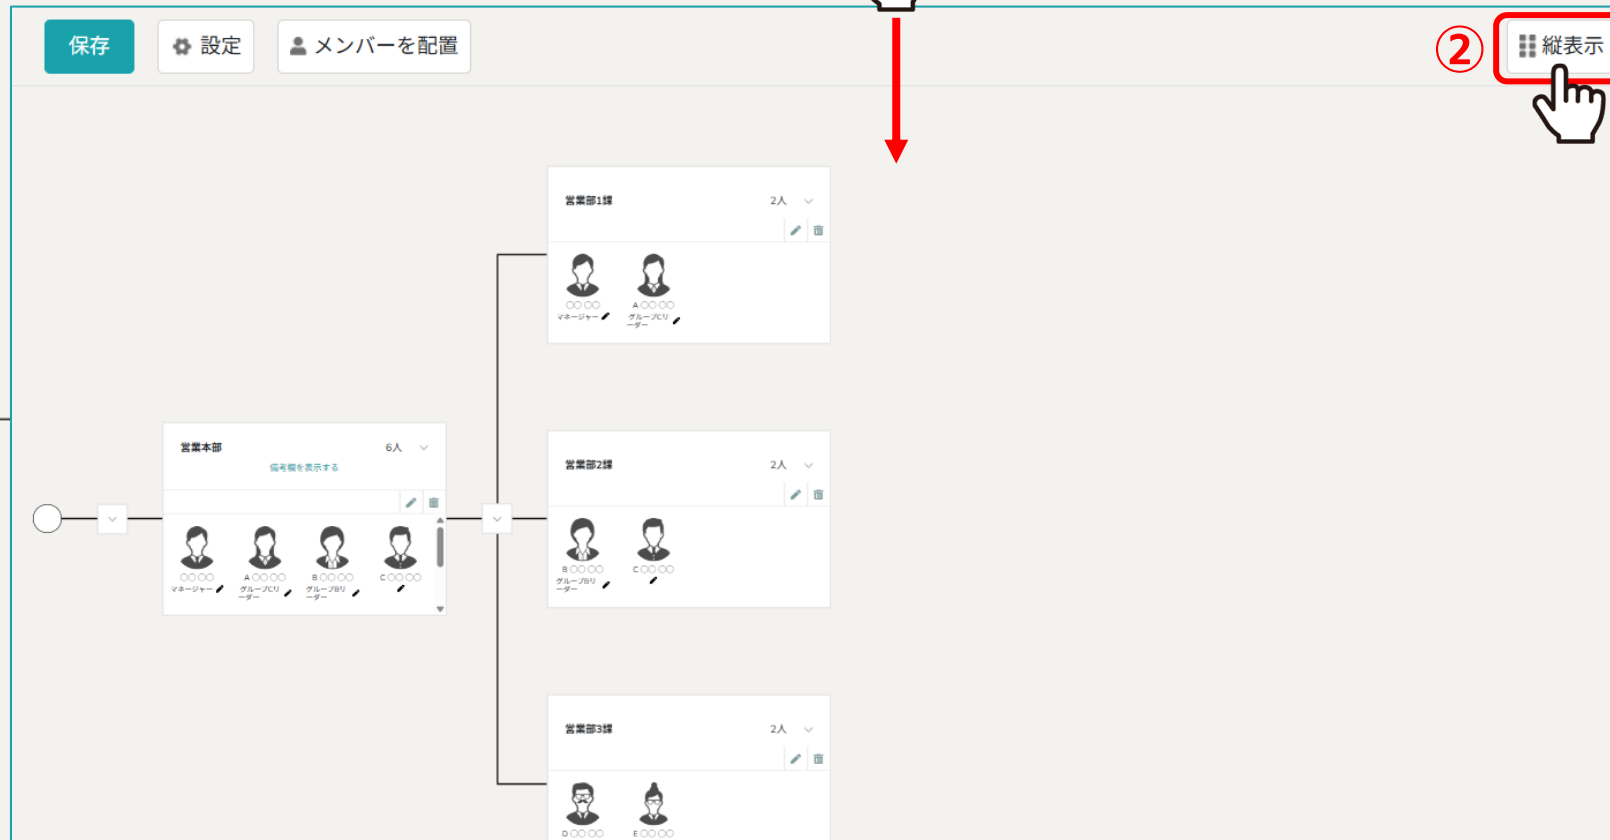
保存
設定
メンバーを配置
②
縦表示

営業部1課 2人
〇〇〇〇
マネージャー
A〇〇〇〇
グループCリーダー

営業本部 6人
備考欄を表示する
〇〇〇〇
マネージャー
A〇〇〇〇
グループCリーダー
B〇〇〇〇
グループBリーダー
C〇〇〇〇

営業部2課 2人
B〇〇〇〇
グループBリーダー
C〇〇〇〇

営業部3課 2人
D〇〇〇〇
E〇〇〇〇